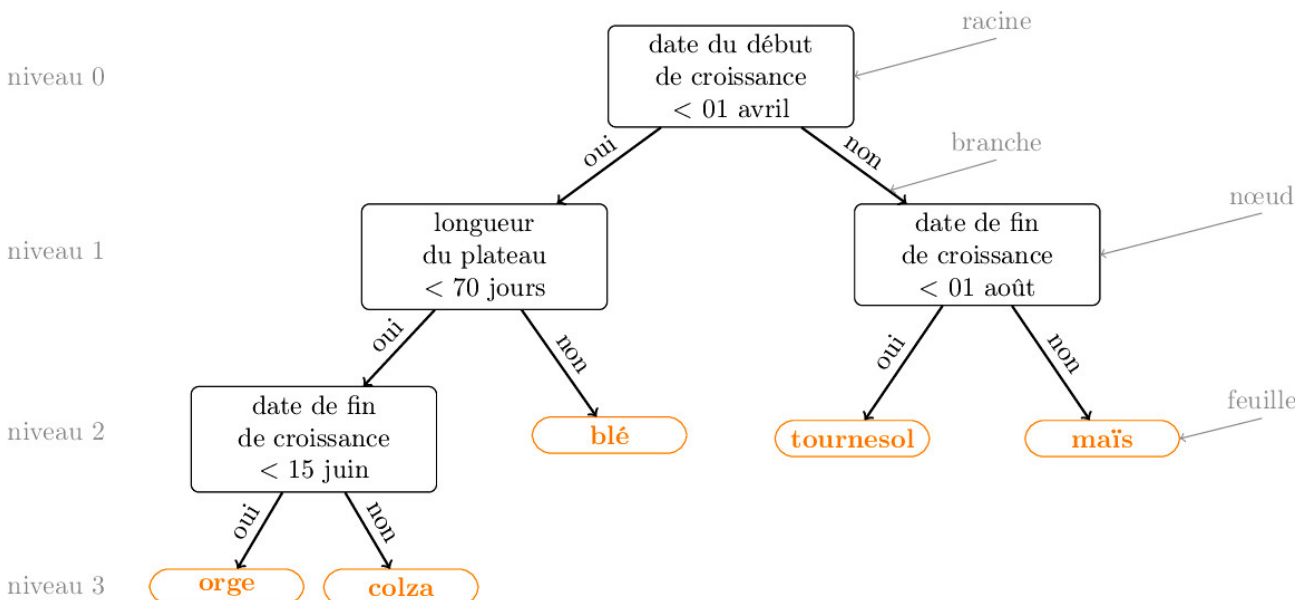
racine

niveau 0

date du début de croissance < 01 avril

oui

non

branche

nœud

niveau 1

longueur du plateau < 70 jours

date de fin de croissance < 01 août

oui

non

oui

non

feuille

niveau 2

date de fin de croissance < 15 juin

blé

tournesol

maïs

oui

non

niveau 3

orge

colza